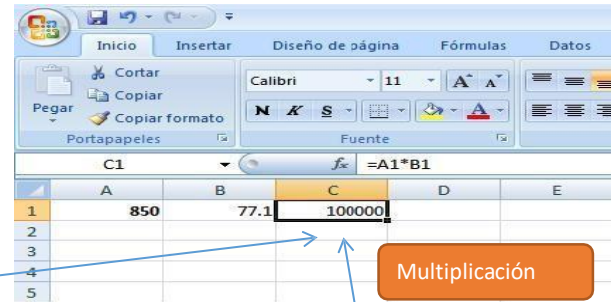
Inicio Insertar Diseño de página Fórmulas Datos

Cortar
Copiar
Pegar
Copiar formato
Portapapeles

Calibri 11 A A
N K S A
Fuente

C1 $f_x$ =A1*B1

| | A | B | C | D | E |
|---|---|---|---|---|---|
| 1 | 850 | 77.1 | 100000 | | |
| 2 | | | | | |
| 3 | | | | | |
| 4 | | | | | |
| 5 | | | | | |

Multiplicación